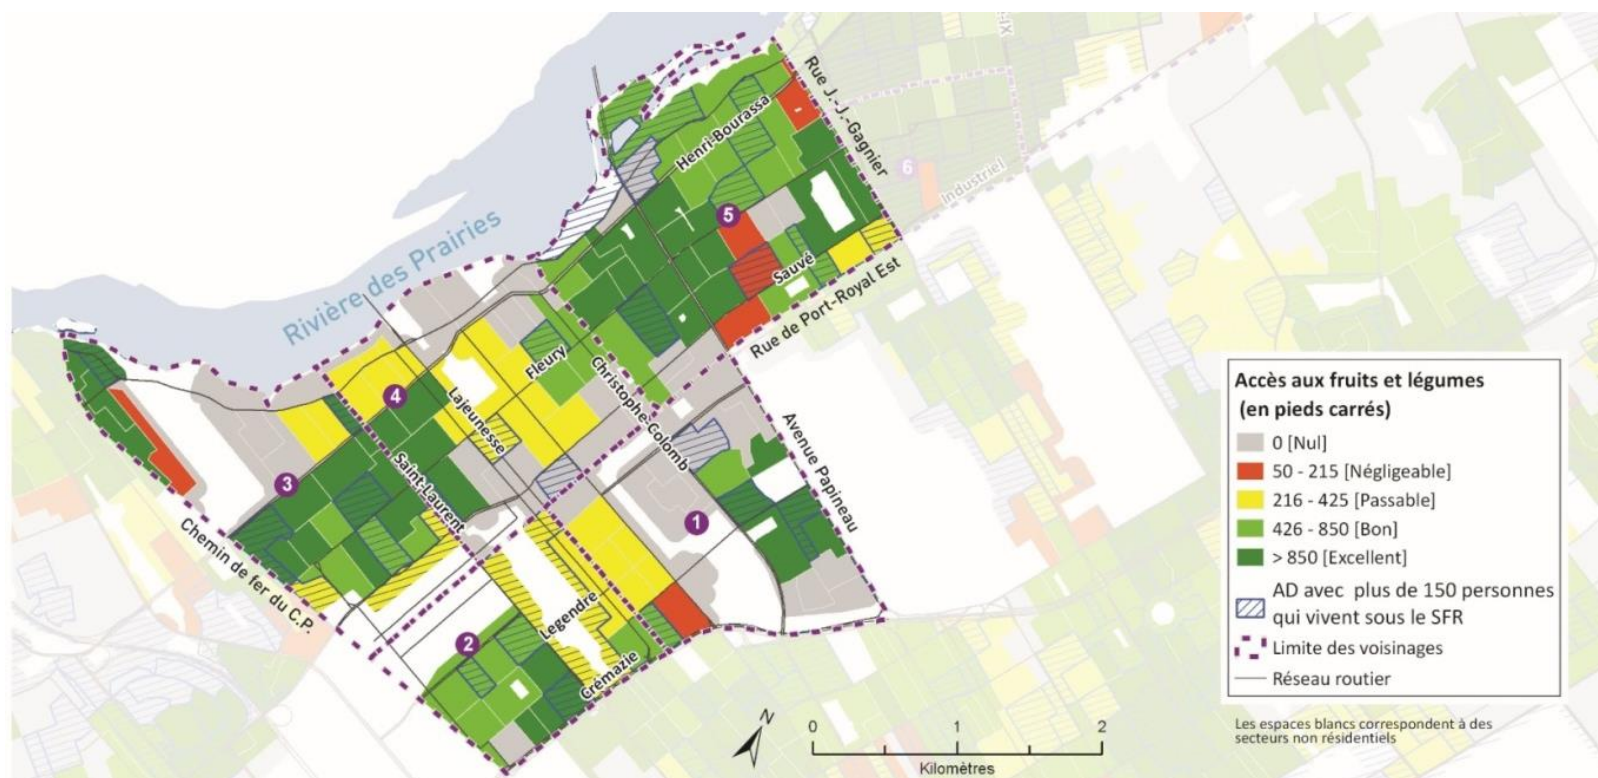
Rivière des Prairies

Rue J.-J.-Gagnier

Henri-Bourassa

Industriel

6

5

Sauvé

Rue de Port-Royal Est

Fleury

Christophe-Colomb

Lajeunesse

4

3

Saint-Laurent

Chemin de fer du C.P.

Avenue Papineau

1

2

Legendre

Crémazie

Accès aux fruits et légumes (en pieds carrés)

0 [Nul]

50 - 215 [Négligeable]

216 - 425 [Passable]

426 - 850 [Bon]

> 850 [Excellent]

AD avec plus de 150 personnes qui vivent sous le SFR

Limite des voisinages

Réseau routier

Les espaces blancs correspondent à des secteurs non résidentiels

N

0 1 2

Kilomètres